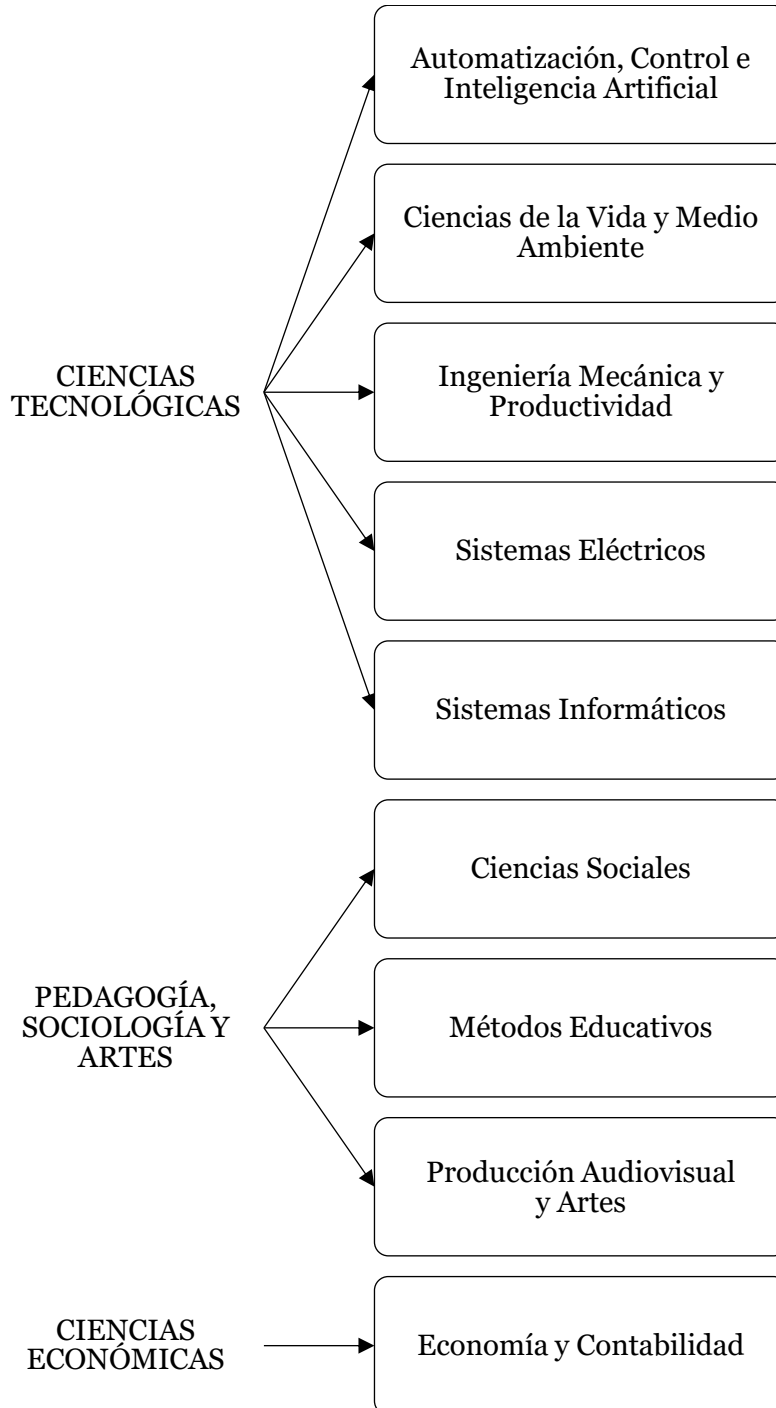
CIENCIAS TECNOLÓGICAS

Automatización, Control e Inteligencia Artificial

Ciencias de la Vida y Medio Ambiente

Ingeniería Mecánica y Productividad

Sistemas Eléctricos

Sistemas Informáticos

PEDAGOGÍA, SOCIOLOGÍA Y ARTES

Ciencias Sociales

Métodos Educativos

Producción Audiovisual y Artes

CIENCIAS ECONÓMICAS

Economía y Contabilidad